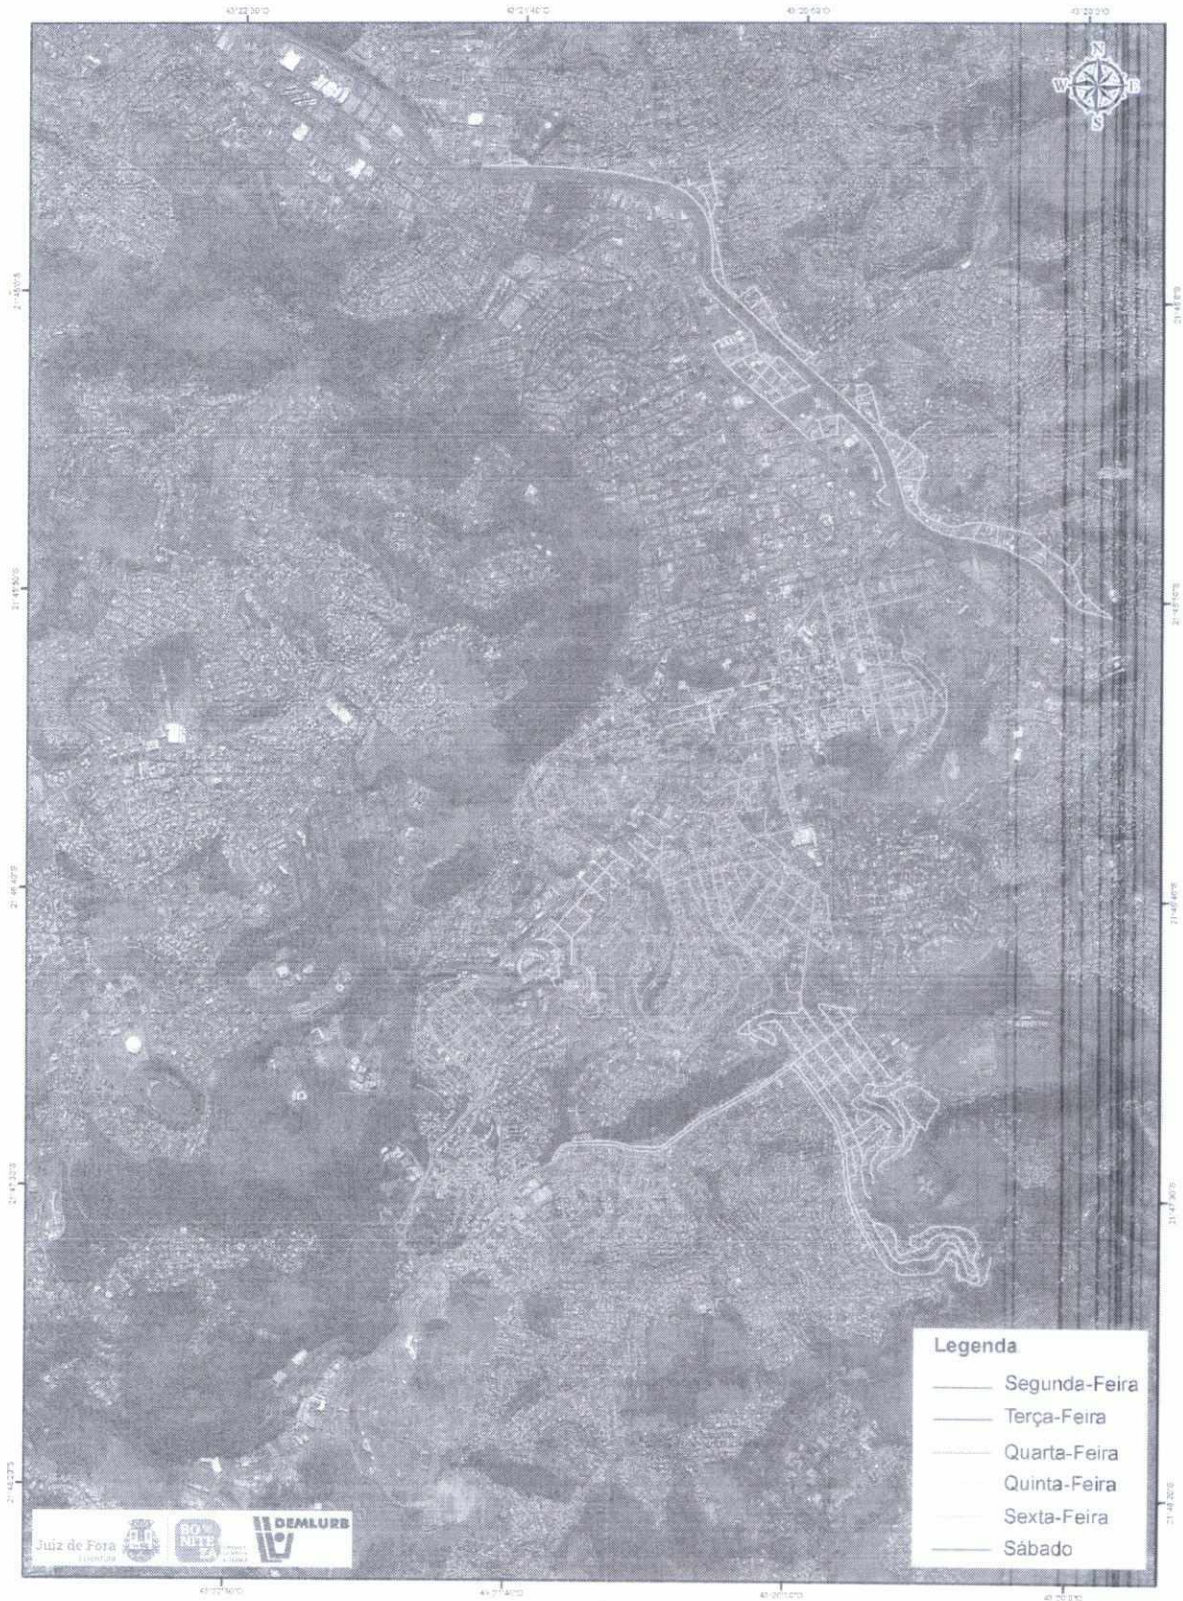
43°22'30"O
43°21'40"O
43°20'50"O
43°20'0"O

N
W
E
S

21°45'0"S
21°45'50"S
21°46'40"S
21°47'30"S
21°48'20"S

21°45'0"S
21°45'50"S
21°46'40"S
21°47'30"S
21°48'20"S

Legenda
Segunda-Feira
Terça-Feira
Quarta-Feira
Quinta-Feira
Sexta-Feira
Sábado

Juiz de Fora
Prefeitura
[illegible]
DEMLURB

43°22'30"O
43°21'40"O
43°20'50"O
43°20'0"O